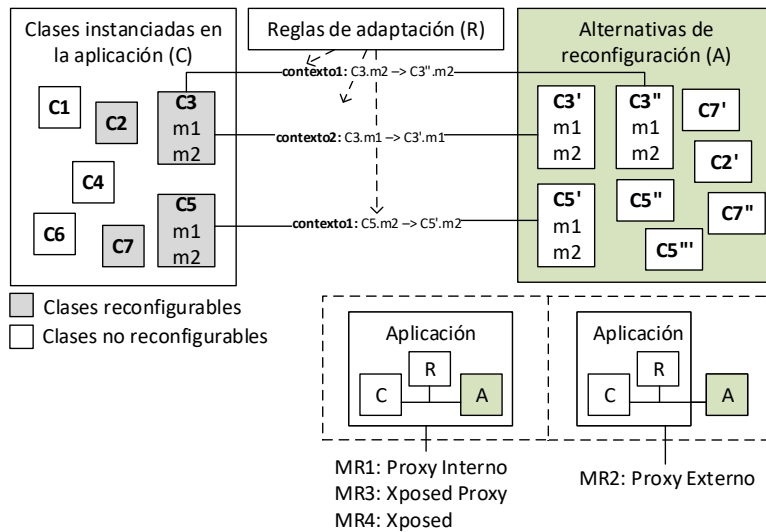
Clases instanciadas en la aplicación (C)

Reglas de adaptación (R)

Alternativas de reconfiguración (A)

C1
C2
C3
m1
m2
C4
C6
C7
C5
m1
m2

contexto1: C3.m2 –> C3''.m2
contexto2: C3.m1 –> C3'.m1
contexto1: C5.m2 –> C5'.m2

C3'
m1
m2
C3''
m1
m2
C7'
C2'
C5'
m1
m2
C5''
C7''
C5'''

Clases reconfigurables
Clases no reconfigurables

Aplicación
R
C
A

Aplicación
R
C
A

MR1: Proxy Interno
MR3: Xposed Proxy
MR4: Xposed

MR2: Proxy Externo